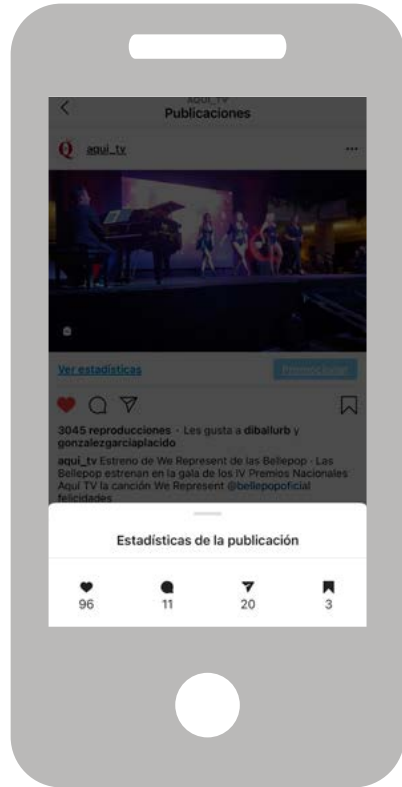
AQUI_TV
Publicaciones

Q aqui_tv ...

Ver estadísticas
Promocionar

3045 reproducciones · Les gusta a diballurb y gonzalezgarciaplacido

aqui_tv Estreno de We Represent de las Bellepop - Las Bellepop estrenan en la gala de los IV Premios Nacionales Aquí TV la canción We Represent @bellepopoficial felicidades

Estadísticas de la publicación

96
11
20
3